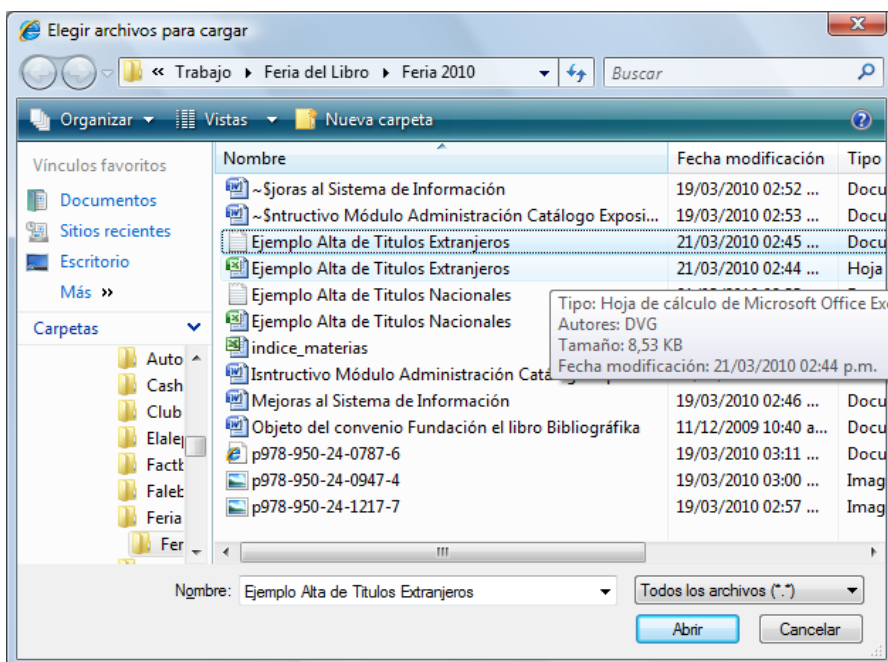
Elegir archivos para cargar

« Trabajo ▸ Feria del Libro ▸ Feria 2010

Buscar

Organizar ▾ Vistas ▾ Nueva carpeta

Vínculos favoritos
Documentos
Sitios recientes
Escritorio
Más »

Carpetas
Auto
Cash
Club
Elale
Factt
Faleb
Feria
Fer

| Nombre | Fecha modificación | Tipo |
|---|---|---|
| ~$joras al Sistema de Información | 19/03/2010 02:52 ... | Docu |
| ~$ntructivo Módulo Administración Catálogo Exposi... | 19/03/2010 02:53 ... | Docu |
| Ejemplo Alta de Titulos Extranjeros | 21/03/2010 02:45 ... | Docu |
| Ejemplo Alta de Titulos Extranjeros | 21/03/2010 02:44 ... | Hoja |
| Ejemplo Alta de Titulos Nacionales | | |
| Ejemplo Alta de Titulos Nacionales | | |
| indice_materias | | |
| Isntructivo Módulo Administración Catá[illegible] | | |
| Mejoras al Sistema de Información | 19/03/2010 02:46 ... | Docu |
| Objeto del convenio Fundación el libro Bibliográfika | 11/12/2009 10:40 a... | Docu |
| p978-950-24-0787-6 | 19/03/2010 03:11 ... | Docu |
| p978-950-24-0947-4 | 19/03/2010 03:00 ... | Imag |
| p978-950-24-1217-7 | 19/03/2010 02:57 ... | Imag |

Tipo: Hoja de cálculo de Microsoft Office Ex
Autores: DVG
Tamaño: 8,53 KB
Fecha modificación: 21/03/2010 02:44 p.m.

Nombre: Ejemplo Alta de Titulos Extranjeros
Todos los archivos (*.*)
Abrir
Cancelar